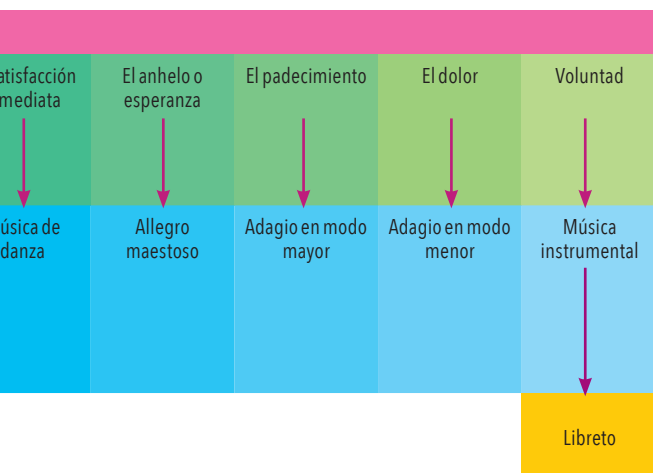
| atisfacción mediata | El anhelo o esperanza | El padecimiento | El dolor | Voluntad |
|---|---|---|---|---|
| úsica de danza | Allegro maestoso | Adagio en modo mayor | Adagio en modo menor | Música instrumental |

Libreto